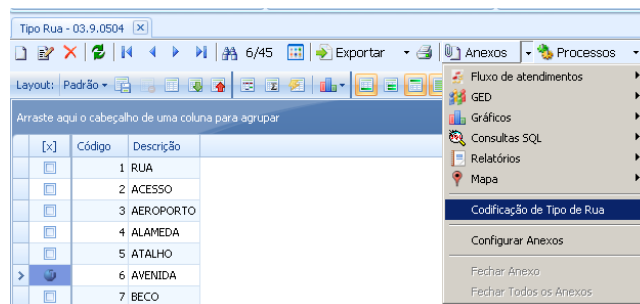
Tipo Rua - 03.9.0504

6/45 Exportar Anexos Processos

Layout: Padrão

Arraste aqui o cabeçalho de uma coluna para agrupar

| [x] | Código | Descrição |
|---|---|---|
| | 1 | RUA |
| | 2 | ACESSO |
| | 3 | AEROPORTO |
| | 4 | ALAMEDA |
| | 5 | ATALHO |
| | 6 | AVENIDA |
| | 7 | BECO |

Fluxo de atendimentos
GED
Gráficos
Consultas SQL
Relatórios
Mapa
Codificação de Tipo de Rua
Configurar Anexos
Fechar Anexo
Fechar Todos os Anexos